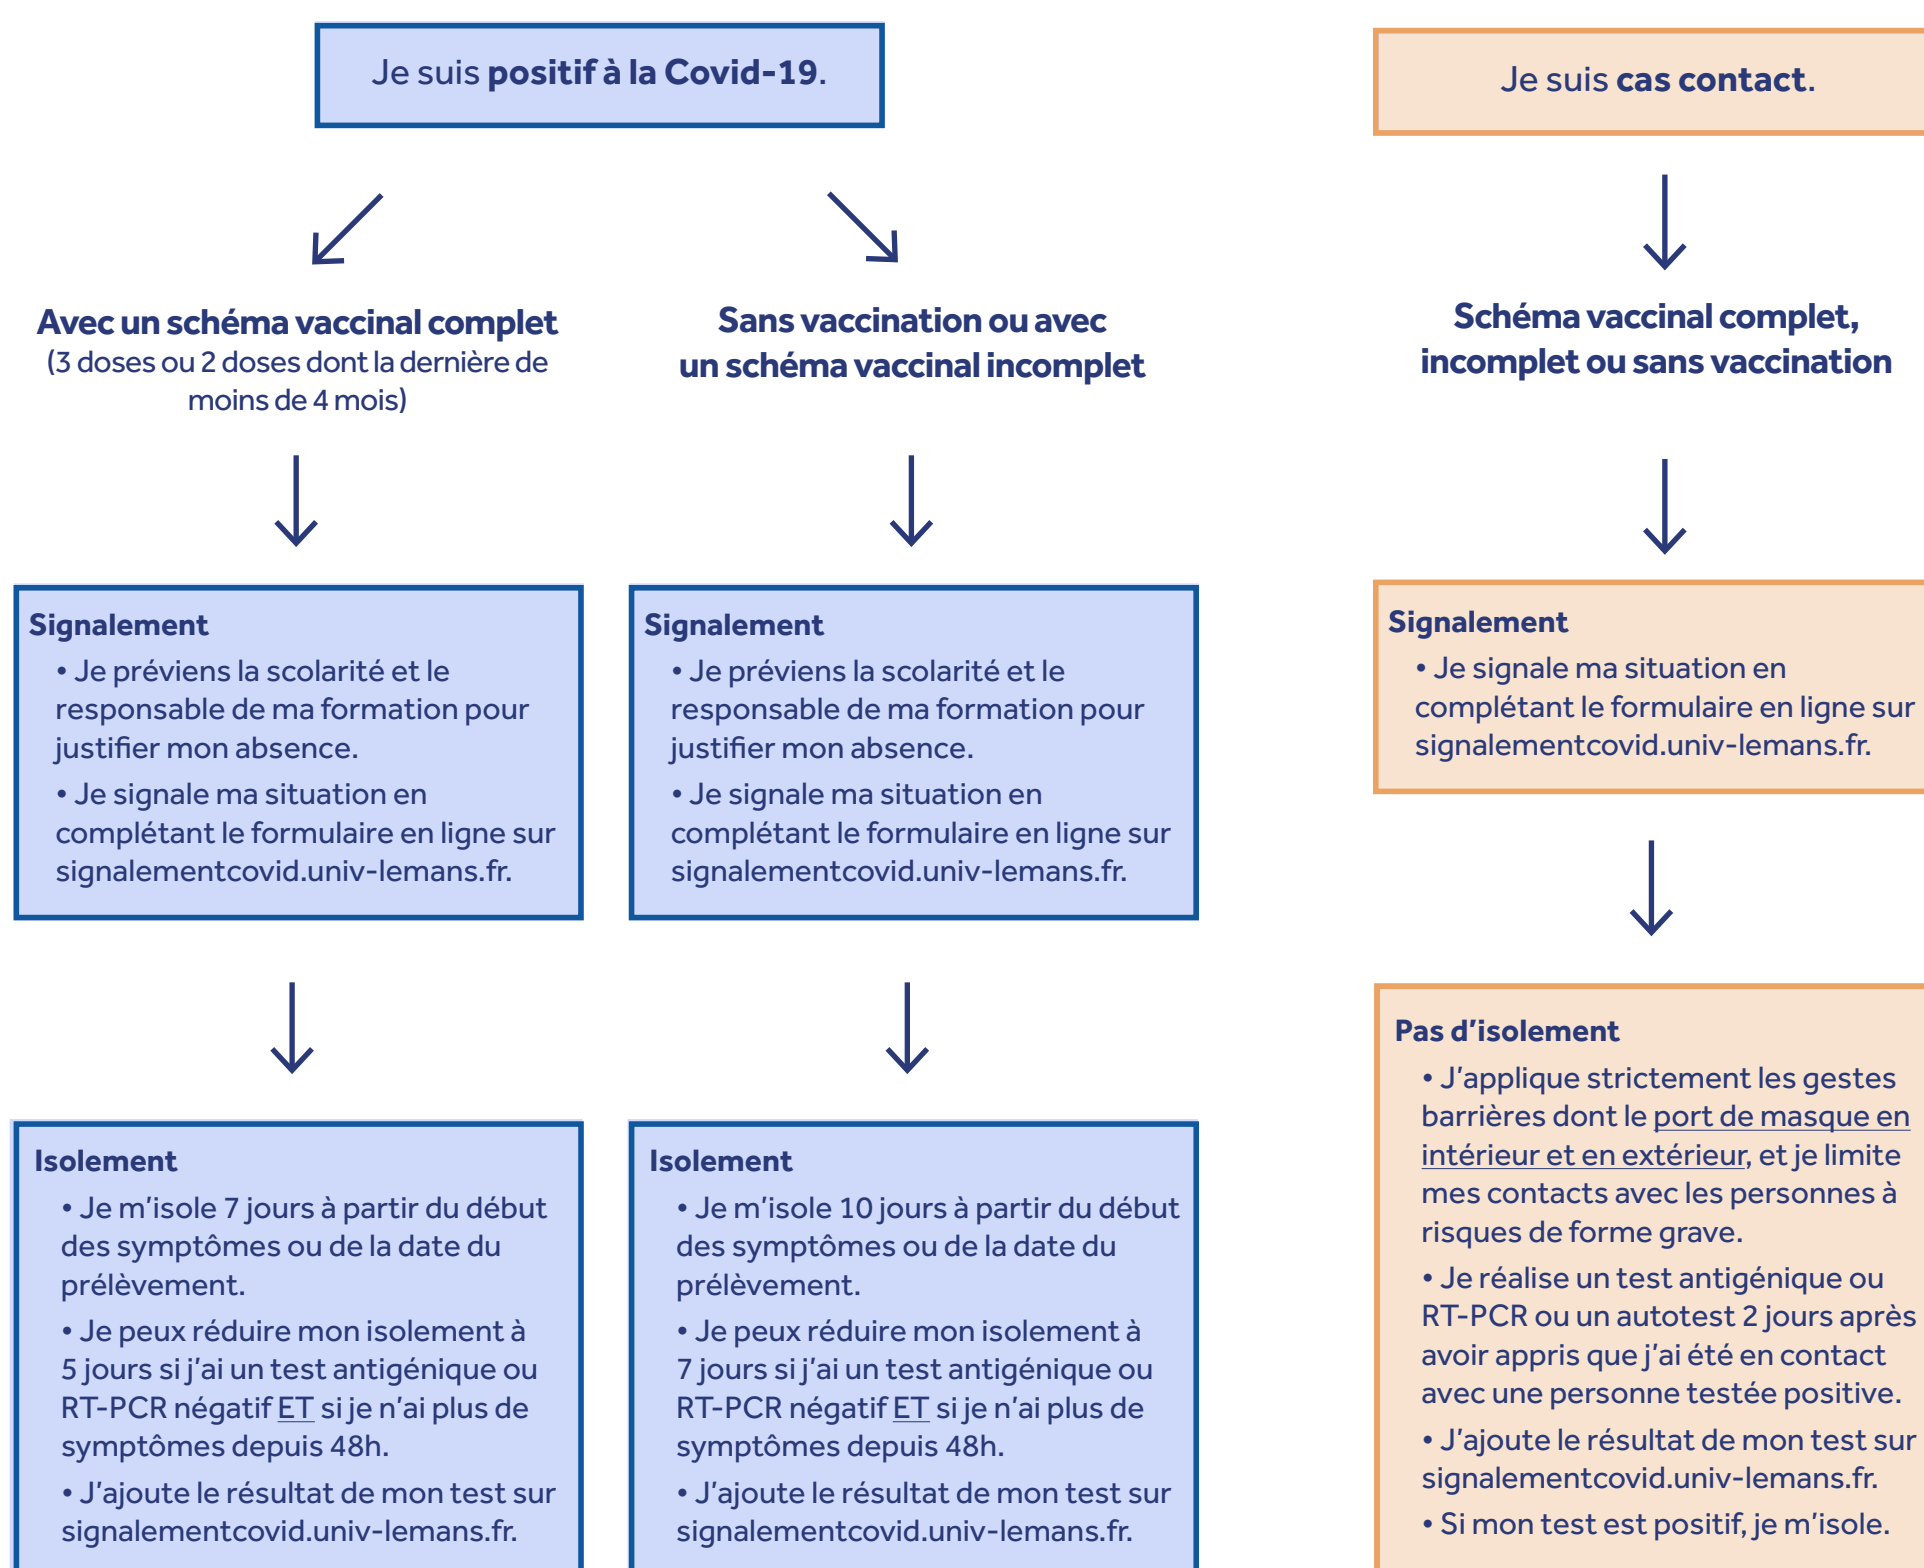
Je suis **positif à la Covid-19**.

Avec un schéma vaccinal complet
(3 doses ou 2 doses dont la dernière de moins de 4 mois)

Signalement
• Je préviens la scolarité et le responsable de ma formation pour justifier mon absence.
• Je signale ma situation en complétant le formulaire en ligne sur signalementcovid.univ-lemans.fr.

Isolement
• Je m'isole 7 jours à partir du début des symptômes ou de la date du prélèvement.
• Je peux réduire mon isolement à 5 jours si j'ai un test antigénique ou RT-PCR négatif ET si je n'ai plus de symptômes depuis 48h.
• J'ajoute le résultat de mon test sur signalementcovid.univ-lemans.fr.

Sans vaccination ou avec un schéma vaccinal incomplet

Signalement
• Je préviens la scolarité et le responsable de ma formation pour justifier mon absence.
• Je signale ma situation en complétant le formulaire en ligne sur signalementcovid.univ-lemans.fr.

Isolement
• Je m'isole 10 jours à partir du début des symptômes ou de la date du prélèvement.
• Je peux réduire mon isolement à 7 jours si j'ai un test antigénique ou RT-PCR négatif ET si je n'ai plus de symptômes depuis 48h.
• J'ajoute le résultat de mon test sur signalementcovid.univ-lemans.fr.

Je suis **cas contact**.

Schéma vaccinal complet, incomplet ou sans vaccination

Signalement
• Je signale ma situation en complétant le formulaire en ligne sur signalementcovid.univ-lemans.fr.

Pas d'isolement
• J'applique strictement les gestes barrières dont le port de masque en intérieur et en extérieur, et je limite mes contacts avec les personnes à risques de forme grave.
• Je réalise un test antigénique ou RT-PCR ou un autotest 2 jours après avoir appris que j'ai été en contact avec une personne testée positive.
• J'ajoute le résultat de mon test sur signalementcovid.univ-lemans.fr.
• Si mon test est positif, je m'isole.